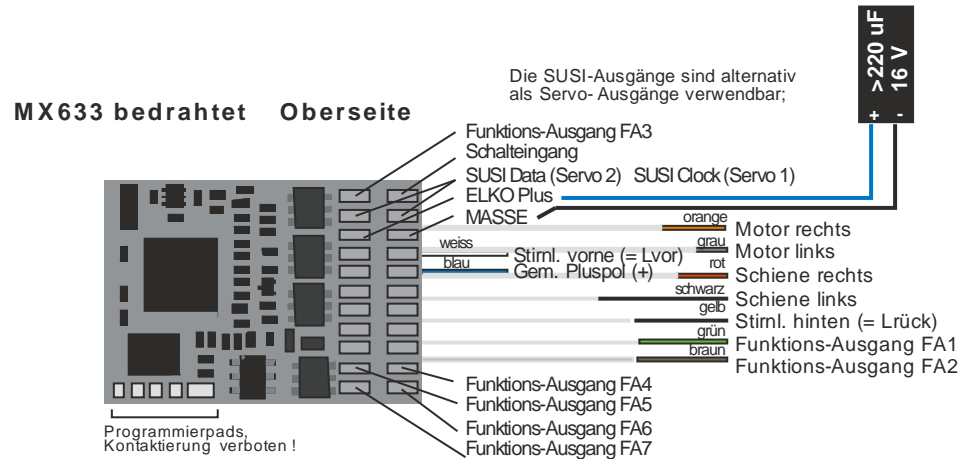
>220 uF
16 V
+ -

Die SUSI-Ausgänge sind alternativ als Servo- Ausgänge verwendbar;

MX633 bedrahtet Oberseite

Funktions-Ausgang FA3
Schalteingang
SUSI Data (Servo 2) SUSI Clock (Servo 1)
ELKO Plus
MASSE
orange Motor rechts
weiss Stirnl. vorne (= Lvor) grau Motor links
blau Gem. Pluspol (+) rot Schiene rechts
schwarz Schiene links
gelb Stirnl. hinten (= Lrück)
grün Funktions-Ausgang FA1
braun Funktions-Ausgang FA2
Funktions-Ausgang FA4
Funktions-Ausgang FA5
Funktions-Ausgang FA6
Funktions-Ausgang FA7

Programmierpads, Kontaktierung verboten !